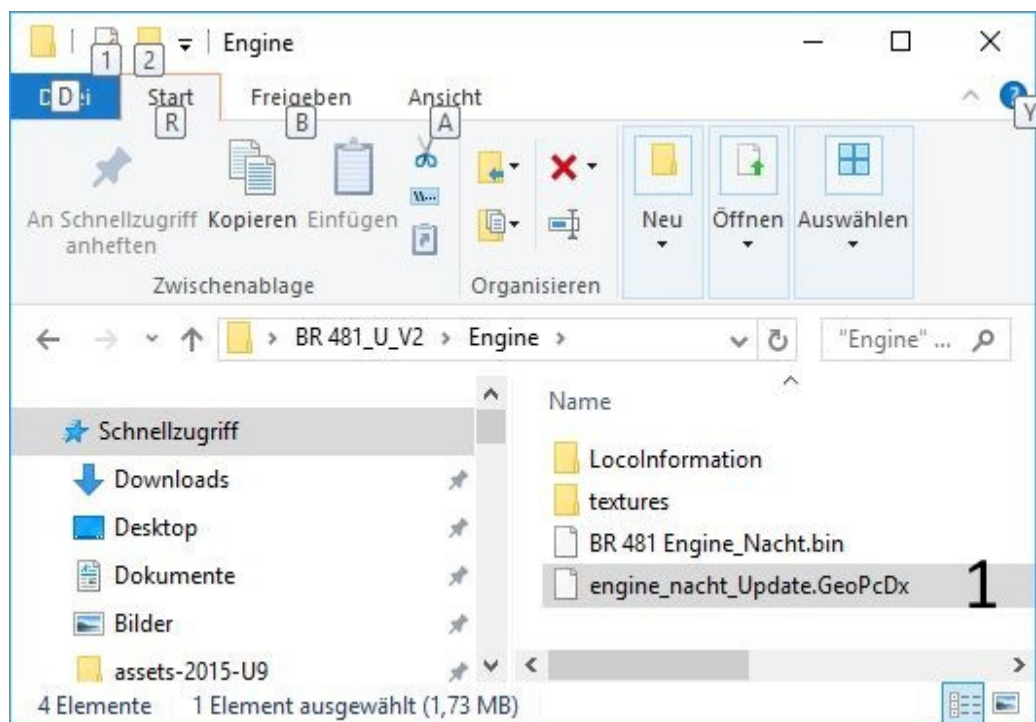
1 2 | Engine

D Start R Freigeben B Ansicht A Y

An Schnellzugriff anheften Kopieren Einfügen
Zwischenablage

Organisieren

Neu Öffnen Auswählen

BR 481_U_V2 > Engine >

"Engine" ...

Schnellzugriff
Downloads
Desktop
Dokumente
Bilder
assets-2015-U9

Name
LocoInformation
textures
BR 481 Engine_Nacht.bin
engine_nacht_Update.GeoPcDx

1

4 Elemente 1 Element ausgewählt (1,73 MB)